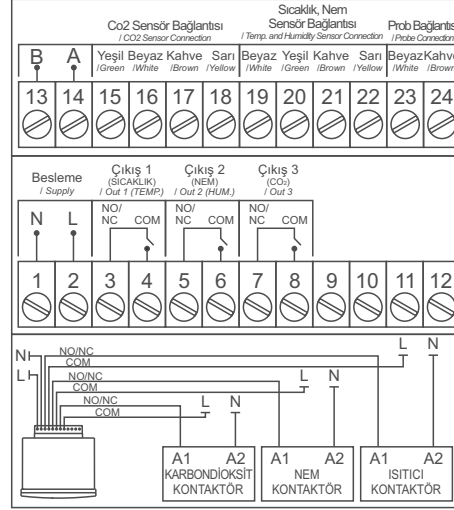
Co2 Sensör Bağlantısı
/ CO2 Sensor Connection

Sıcaklık, Nem Sensör Bağlantısı
/ Temp. and Humidity Sensor Connection

Prob Bağlantıs
/ Probe Connection

B A Yeşil /Green Beyaz /White Kahve /Brown Sarı /Yellow Beyaz /White Yeşil /Green Kahve /Brown Sarı /Yellow Beyaz /White Kahve /Brown

13 14 15 16 17 18 19 20 21 22 23 24

Besleme
/ Supply

Çıkış 1
(SICAKLIK)
/ Out 1 (TEMP.)

Çıkış 2
(NEM)
/ Out 2 (HUM.)

Çıkış 3
($CO_2$)
/ Out 3

N L NO/NC COM NO/NC COM NO/NC COM

1 2 3 4 5 6 7 8 9 10 11 12

N L NO/NC COM NO/NC COM NO/NC COM

L N L N L N

A1 A2 KARBONDİOKSİT KONTAKTÖR

A1 A2 NEM KONTAKTÖR

A1 A2 ISITICI KONTAKTÖR